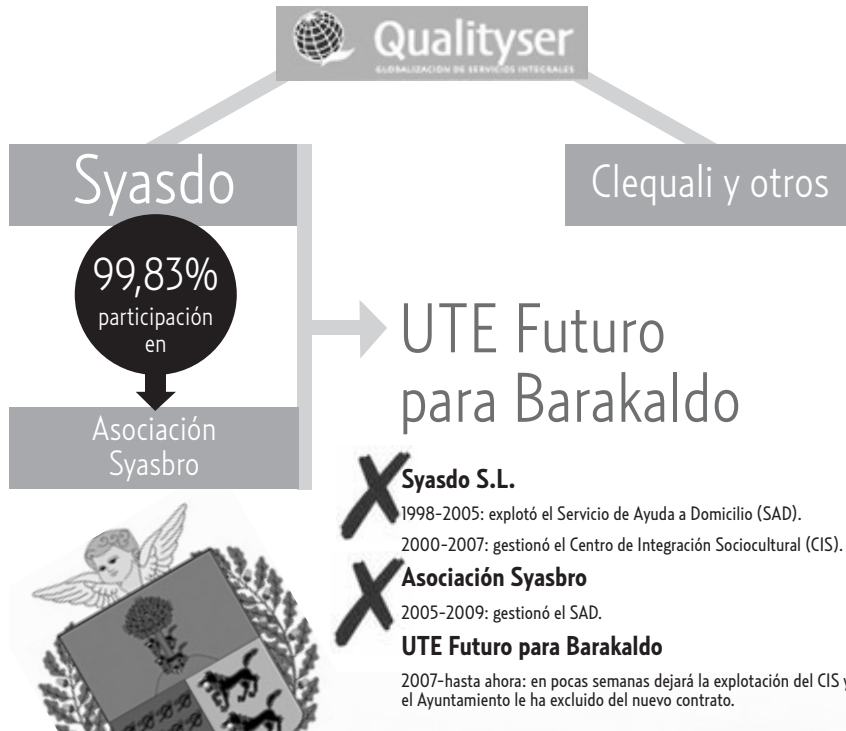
Qualityser
GLOBALIZACIÓN DE SERVICIOS INTEGRALES

Syasdo

Clequali y otros

99,83% participación en

Asociación Syasbro

UTE Futuro para Barakaldo

Syasdo S.L.
1998-2005: explotó el Servicio de Ayuda a Domicilio (SAD).
2000-2007: gestionó el Centro de Integración Sociocultural (CIS).

Asociación Syasbro
2005-2009: gestionó el SAD.

UTE Futuro para Barakaldo
2007-hasta ahora: en pocas semanas dejará la explotación del CIS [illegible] el Ayuntamiento le ha excluido del nuevo contrato.